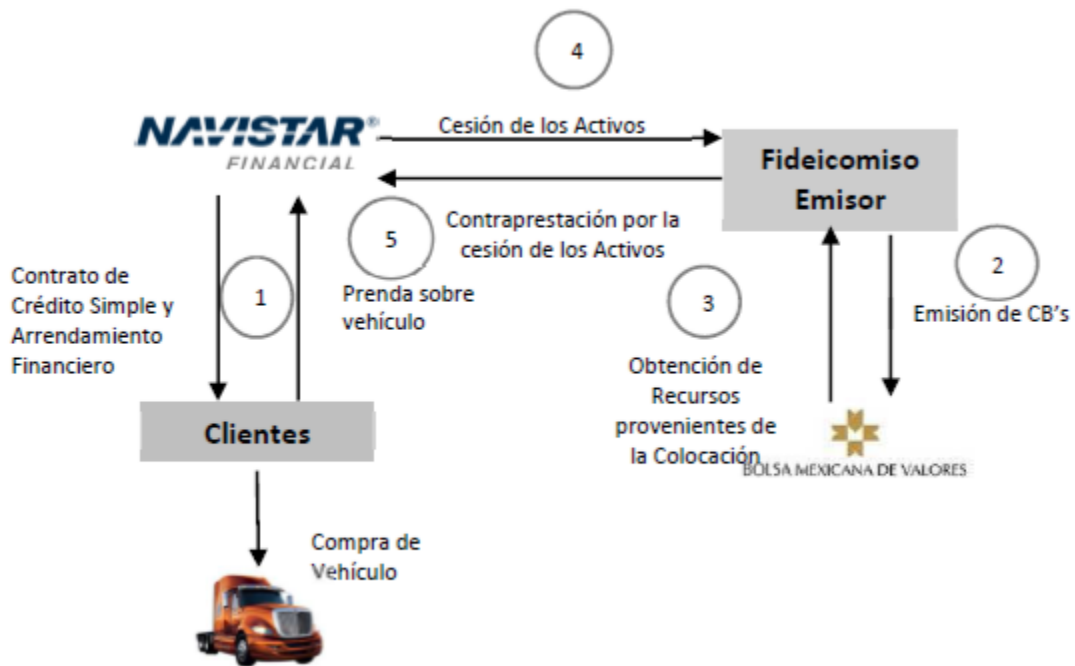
4

NAVISTAR®
FINANCIAL

Cesión de los Activos

Fideicomiso Emisor

Contraprestación por la cesión de los Activos

5

2

Contrato de Crédito Simple y Arrendamiento Financiero

1

Prenda sobre vehículo

3

Emisión de CB's

Obtención de Recursos provenientes de la Colocación

BOLSA MEXICANA DE VALORES

Clientes

Compra de Vehículo